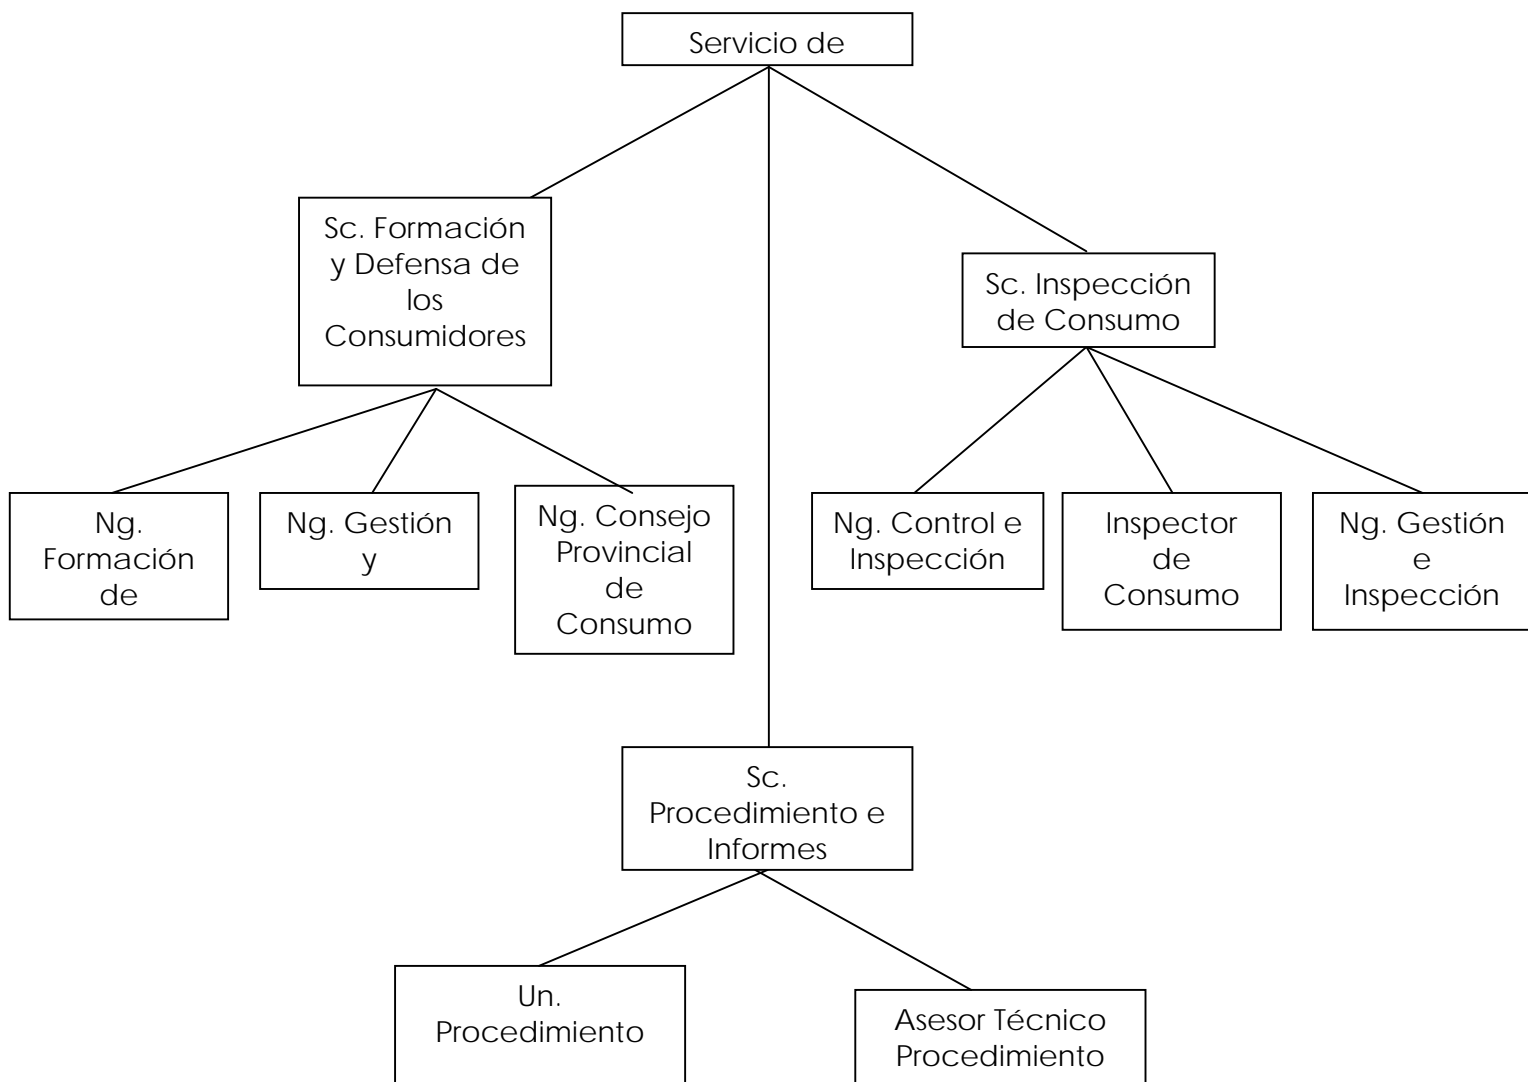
Servicio de

Sc. Formación y Defensa de los Consumidores

Sc. Inspección de Consumo

Ng. Formación de

Ng. Gestión y

Ng. Consejo Provincial de Consumo

Ng. Control e Inspección

Inspector de Consumo

Ng. Gestión e Inspección

Sc. Procedimiento e Informes

Un. Procedimiento

Asesor Técnico Procedimiento